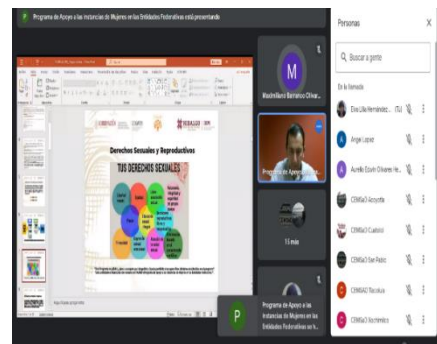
Programa de Apoyo a las Instancias de Mujeres en las Entidades Federativas está presentando

Derechos Sexuales y Reproductivos

TUS DERECHOS SEXUALES

M

Maximiliano Barranco Olivar...

Programa de Apoyo a las...

11 más

P

Programa de Apoyo a las Instancias de Mujeres en las Entidades Federativas se h...

Personas

Buscar a gente

En la llamada

Elsa Lilia Hernández... (Tú)

Angie Lopez

Aurelio Edwin Olivares He...

CEMSaD Acayotla

CEMSaD Cuatotol

CEMSaD San Pablo

CEMSaD Tecuaya

CEMSaD Xochimilco